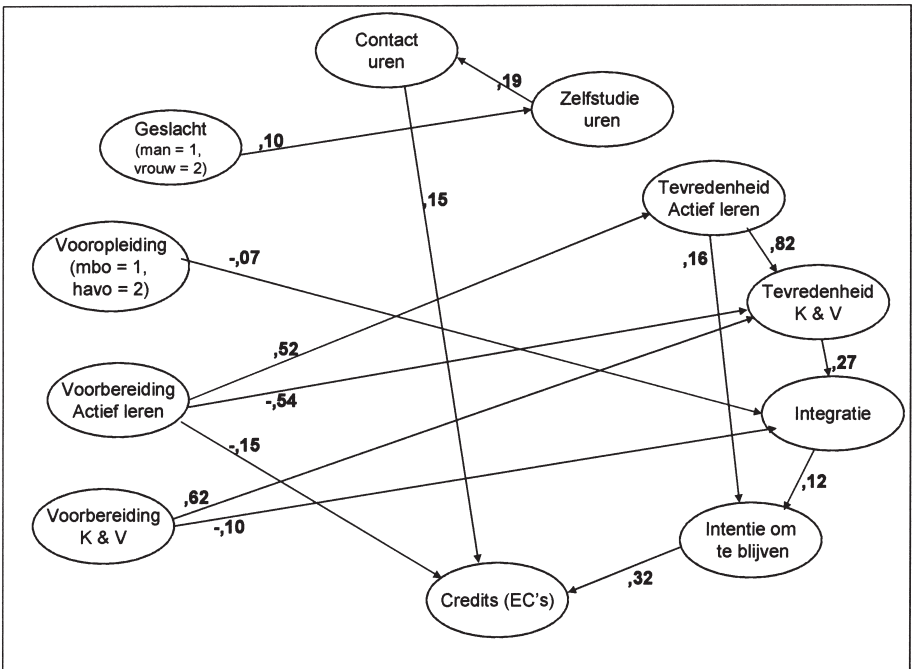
Contact uren

,19

Zelfstudie uren

Geslacht (man = 1, vrouw = 2)

,10

,15

Tevredenheid Actief leren

Vooropleiding (mbo = 1, havo = 2)

-,07

,16

,82

Tevredenheid K & V

,52

,27

Voorbereiding Actief leren

-,54

Integratie

-,15

,62

,12

Voorbereiding K & V

-,10

Intentie om te blijven

,32

Credits (EC's)